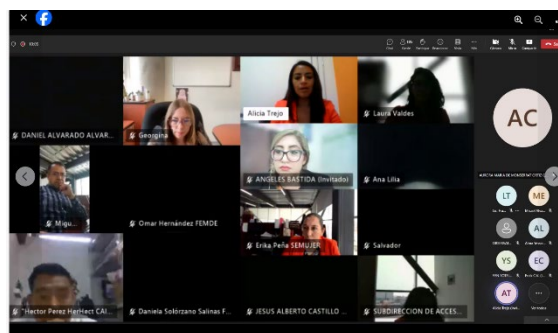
DANIEL ALVARADO ALVAR...

Georgina

Alicia Trejo

Laura Valdes

ANGELES BASTIDA (Invitado)

Ana Lilia

Migu...

Omar Hernández FEMDE

Erika Peña SEMUJER

Salvador

Hector Perez HerHect CAI...

Daniela Solórzano Salinas F...

JESUS ALBERTO CASTILLO ...

SUBDIRECCION DE ACCES...

AC

LT

ME

AL

YS

EC

AT